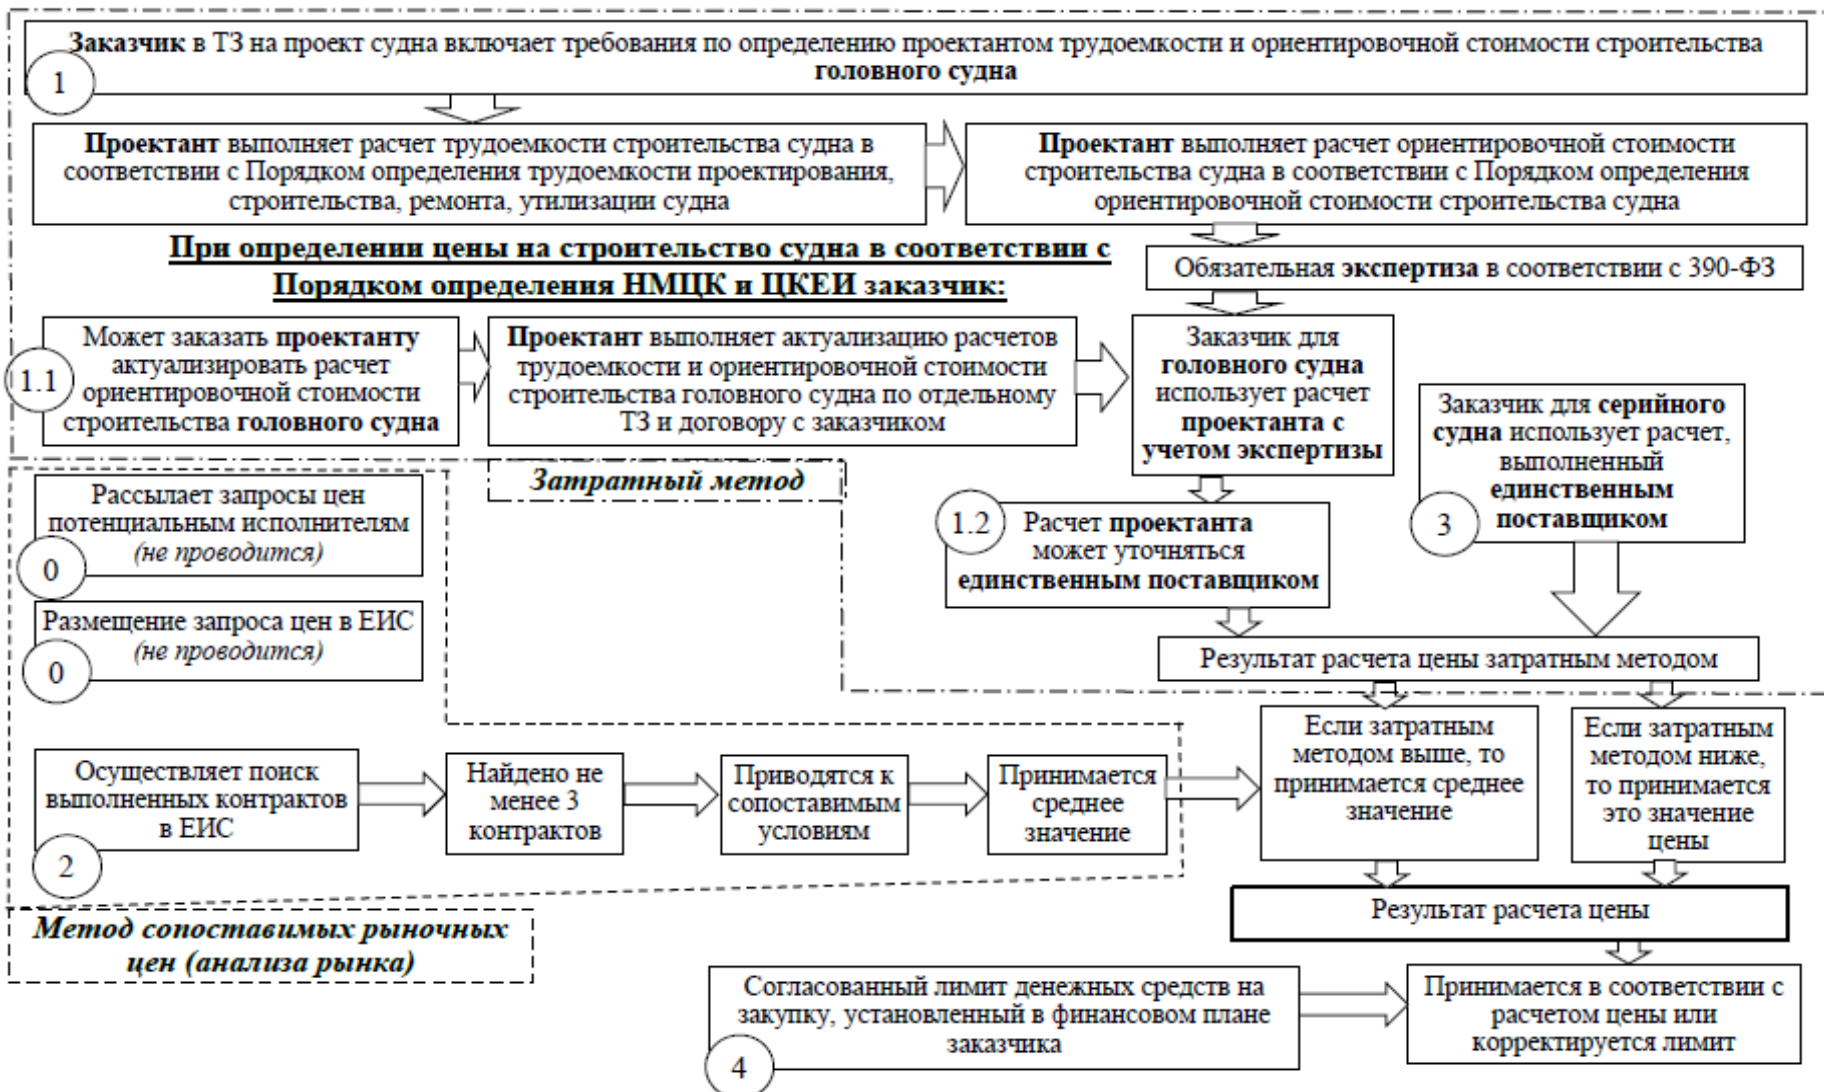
1

Заказчик в ТЗ на проект судна включает требования по определению проектантом трудоемкости и ориентировочной стоимости строительства головного судна

Проектант выполняет расчет трудоемкости строительства судна в соответствии с Порядком определения трудоемкости проектирования, строительства, ремонта, утилизации судна

Проектант выполняет расчет ориентировочной стоимости строительства судна в соответствии с Порядком определения ориентировочной стоимости строительства судна

При определении цены на строительство судна в соответствии с Порядком определения НМЦК и ЦКЕИ заказчик:

Обязательная экспертиза в соответствии с 390-ФЗ

1.1

Может заказать проектанту актуализировать расчет ориентировочной стоимости строительства головного судна

Проектант выполняет актуализацию расчетов трудоемкости и ориентировочной стоимости строительства головного судна по отдельному ТЗ и договору с заказчиком

Заказчик для головного судна использует расчет проектанта с учетом экспертизы

Заказчик для серийного судна использует расчет, выполненный единственным поставщиком

3

Затратный метод

Рассылает запросы цен потенциальным исполнителям (не проводится)

0

1.2

Расчет проектанта может уточняться единственным поставщиком

Размещение запроса цен в ЕИС (не проводится)

0

Результат расчета цены затратным методом

Осуществляет поиск выполненных контрактов в ЕИС

2

Найдено не менее 3 контрактов

Приводятся к сопоставимым условиям

Принимается среднее значение

Если затратным методом выше, то принимается среднее значение

Если затратным методом ниже, то принимается это значение цены

Результат расчета цены

Метод сопоставимых рыночных цен (анализа рынка)

Согласованный лимит денежных средств на закупку, установленный в финансовом плане заказчика

4

Принимается в соответствии с расчетом цены или корректируется лимит